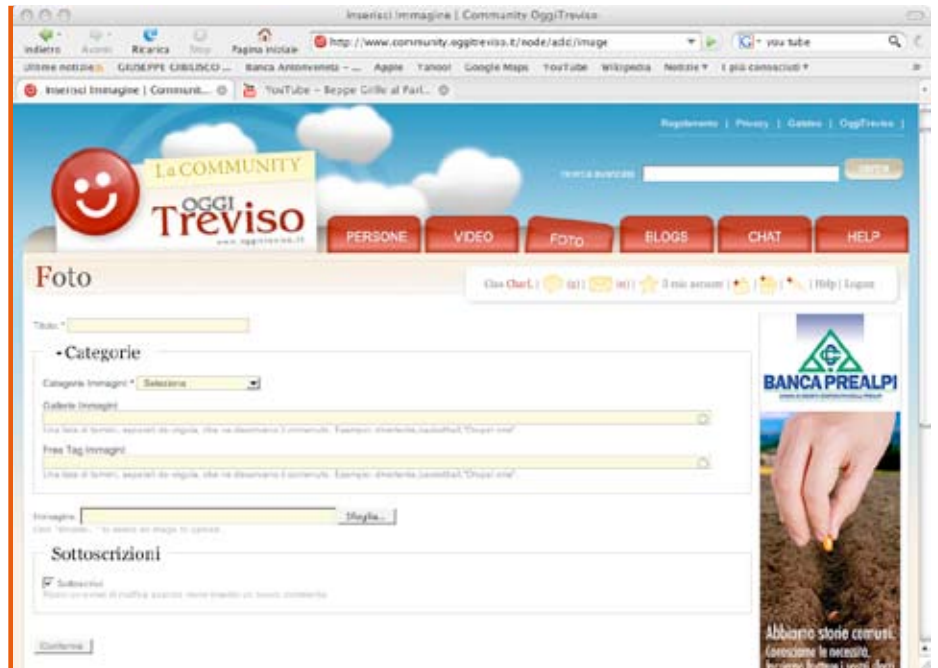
Inserisci Immagine | Community OggiTreviso

Indietro Avanti Ricarica Stop Pagina iniziale http://www.community.oggitreviso.it/node/add/image you tube

Ultime notizie GIUSEPPE CIBUSCO ... Banca Antonveneta - ... Apple Yahoo! Google Maps YouTube Wikipedia Notizie I più consultati

Inserisci Immagine | Communit... YouTube - Beppe Grillo al Parl...

Regolamento | Privacy | Gadget | OggiTreviso |

La COMMUNITY OGGI Treviso www.oggitreviso.it

ricerca avanzata cerca

PERSONE VIDEO FOTO BLOGS CHAT HELP

Foto

Ciao Charl. | (0) | (0) | Il mio account | | | | Help | Logout

Titolo: *

- Categorie

Categorie Immagini: * Seleziona

Gallerie Immagini

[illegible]

Free Tag Immagini

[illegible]

Immagine: Sfoglia...

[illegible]

Sottoscrizioni

Sottoscrivi

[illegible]

Conferma

BANCA PREALPI

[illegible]

Abbiamo storie comuni.
Conosciamo le necessità.
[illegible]